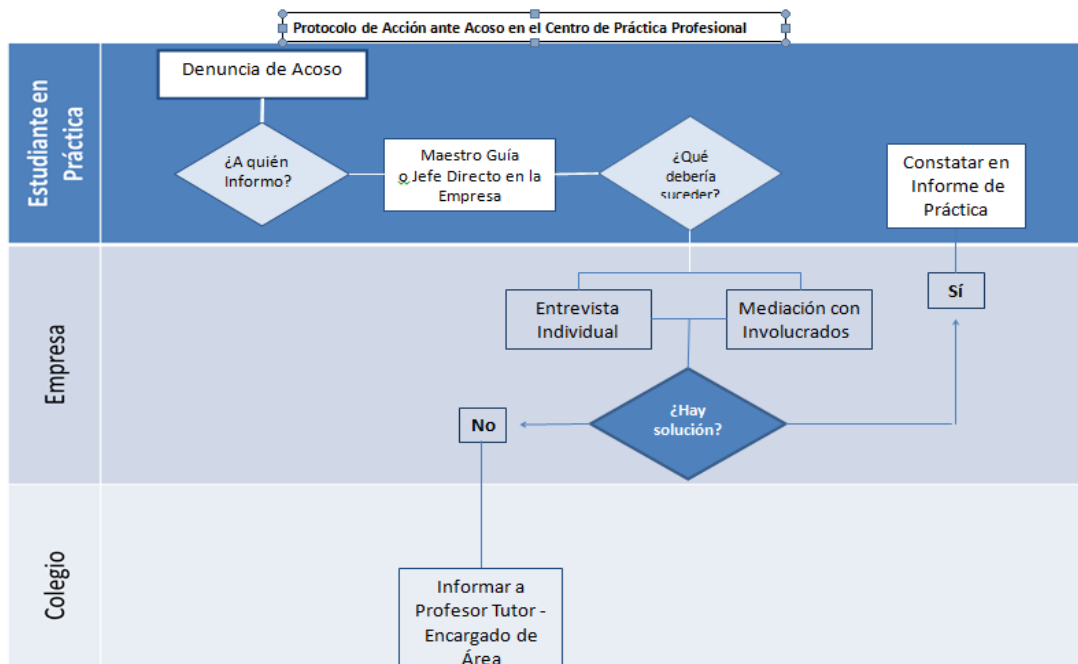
Protocolo de Acción ante Acoso en el Centro de Práctica Profesional

Estudiante en Práctica

Denuncia de Acoso

¿A quién Informo?

Maestro Guía o Jefe Directo en la Empresa

¿Qué debería suceder?

Constatar en Informe de Práctica

Empresa

Entrevista Individual

Mediación con Involucrados

Sí

No

¿Hay solución?

Colegio

Informar a Profesor Tutor - Encargado de Área